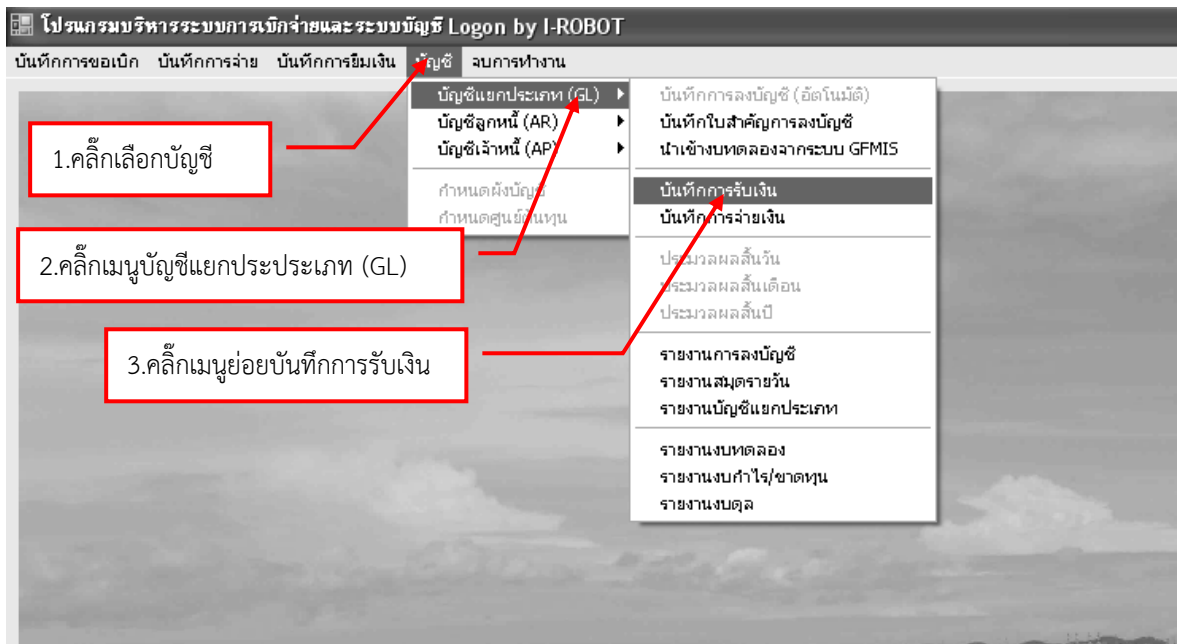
โปรแกรมบริหารระบบการเบิกจ่ายและระบบบัญชี Logon by I-ROBOT

บันทึกการขอเบิก บันทึกการจ่าย บันทึกการยืมเงิน บัญชี จบการทำงาน

บัญชีแยกประเภท (GL)
บัญชีลูกหนี้ (AR)
บัญชีเจ้าหนี้ (AP)
กำหนดผังบัญชี
กำหนดศูนย์ต้นทุน

บันทึกการลงบัญชี (อัตโนมัติ)
บันทึกใบสำคัญการลงบัญชี
นำเข้างบทดลองจากระบบ GFMIS
บันทึกการรับเงิน
บันทึกการจ่ายเงิน
ประมวลผลสิ้นวัน
ประมวลผลสิ้นเดือน
ประมวลผลสิ้นปี
รายงานการลงบัญชี
รายงานสมุดรายวัน
รายงานบัญชีแยกประเภท
รายงานงบทดลอง
รายงานงบกำไร/ขาดทุน
รายงานงบดุล

1.คลิ๊กเลือกบัญชี

2.คลิ๊กเมนูบัญชีแยกประประเภท (GL)

3.คลิ๊กเมนูย่อยบันทึกการรับเงิน